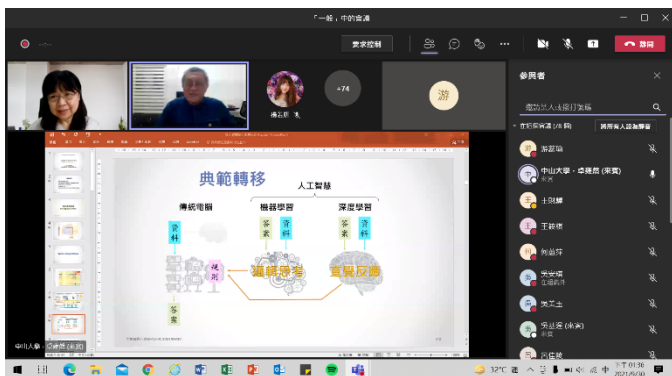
「一般」中的會議

要求控制

離開

+74

楊云欣

游

參與者

邀請某人或撥打號碼

在此會議中 (76 名)

將所有人設為靜音

謝蕙瑜

中山大學 - 卓建昌 (來賓)

卜朗輝

王穎琪

何蕙萍

吳安琪

吳文士

吳美齡 (來賓)

呂佳慧

典範轉移

人工智慧

傳統電腦

機器學習

深度學習

資料

答案

資料

答案

資料

規則

邏輯思考

直覺反應

資料

答案

中山大學 - 卓建昌 (來賓)

32°C

中

下午 01:36